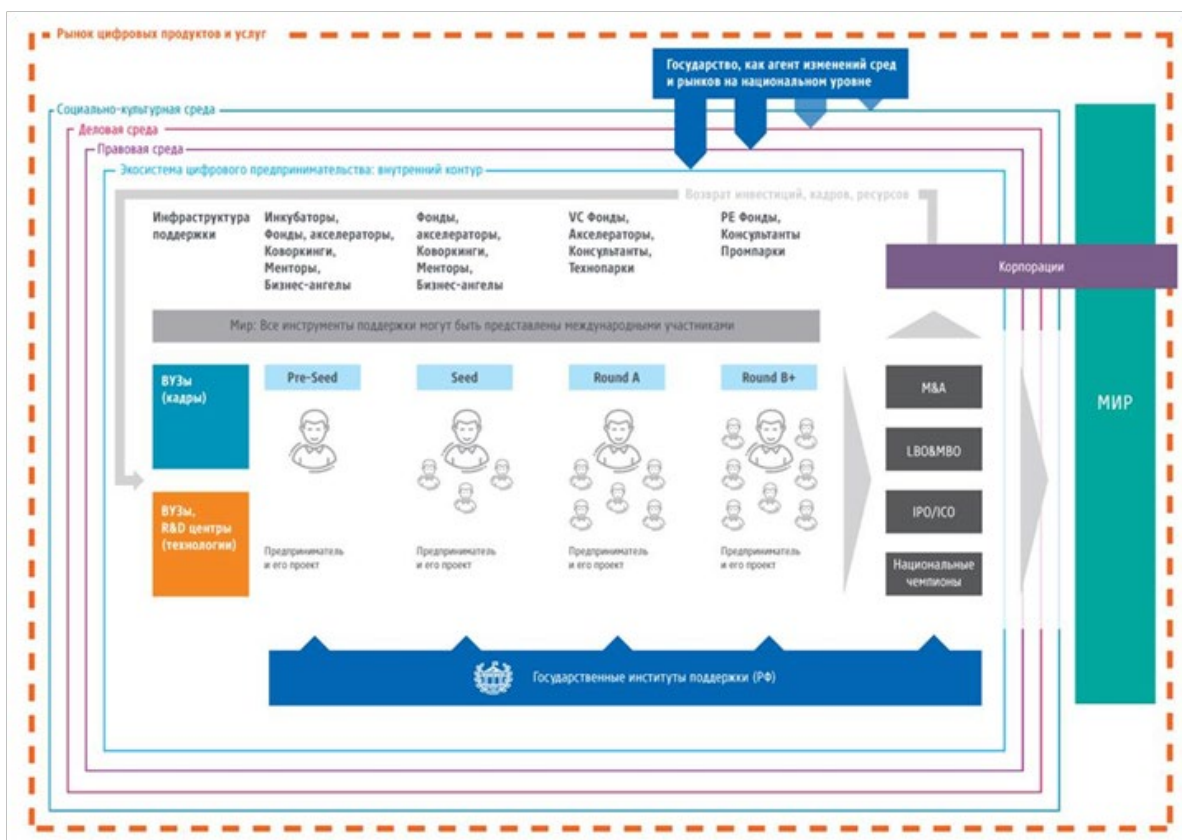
Рынок цифровых продуктов и услуг

Государство, как агент изменений сред и рынков на национальном уровне

Социально-культурная среда

Деловая среда

Правовая среда

Экосистема цифрового предпринимательства: внутренний контур

Возврат инвестиций, кадров, ресурсов

Инфраструктура поддержки

Инкубаторы, Фонды, акселераторы, Коворкинги, Менторы, Бизнес-ангелы

Фонды, акселераторы, Коворкинги, Менторы, Бизнес-ангелы

VC Фонды, Акселераторы, Консультанты, Технопарки

PE Фонды, Консультанты Промпарки

Корпорации

Мир: Все инструменты поддержки могут быть представлены международными участниками

ВУЗы (кадры)

ВУЗы, R&D центры (технологии)

Pre-Seed

Seed

Round A

Round B+

Предприниматель и его проект

Предприниматель и его проект

Предприниматель и его проект

Предприниматель и его проект

M&A

LBO&MBO

IPO/ICO

Национальные чемпионы

МИР

Государственные институты поддержки (РФ)